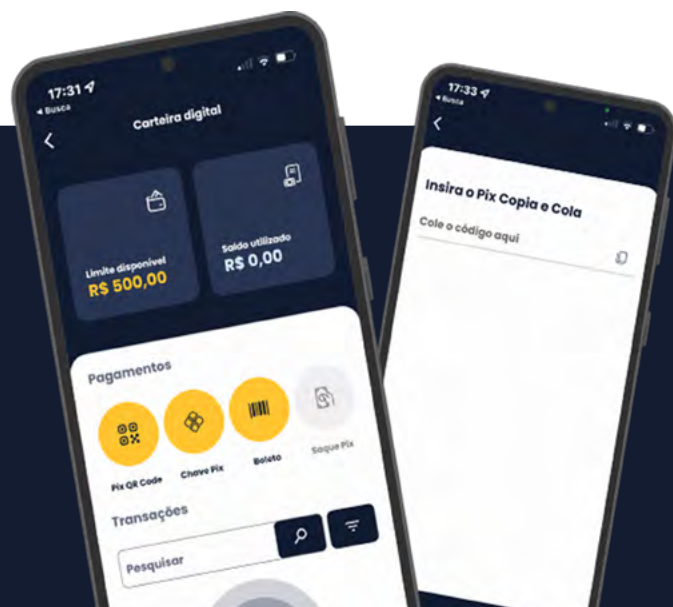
17:31
◂ Busca

Carteira digital

Limite disponível
R$ 500,00

Saldo utilizado
R$ 0,00

Pagamentos

Pix QR Code

Chave Pix

Boleto

Saque Pix

Transações

Pesquisar

17:33
◂ Busca

Insira o Pix Copia e Cola

Cole o código aqui